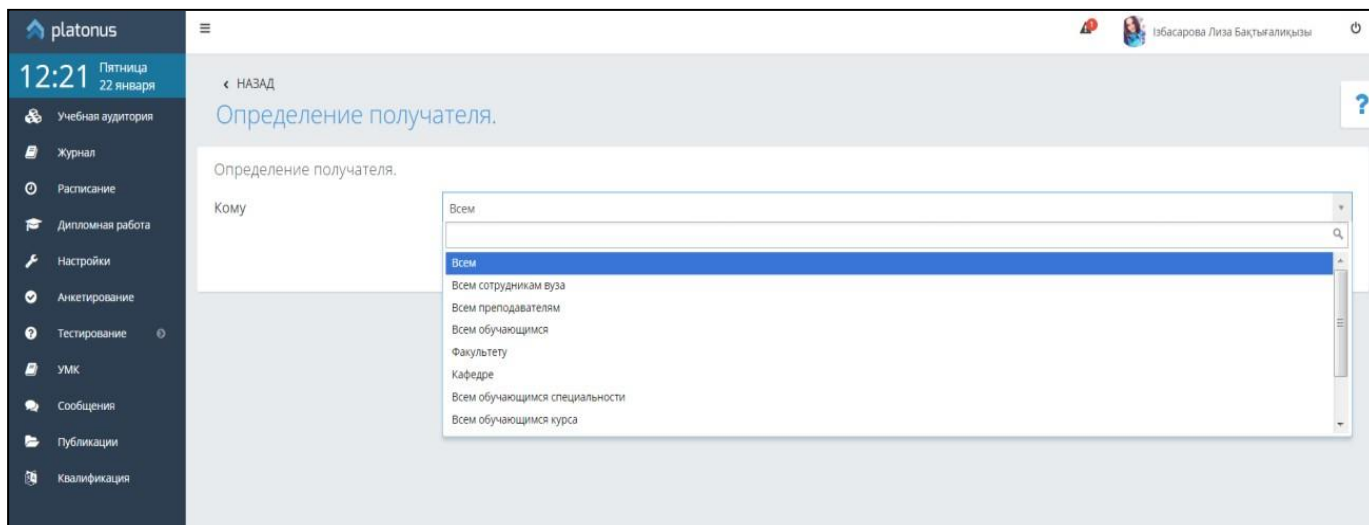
platonus

12:21 Пятница 22 января

Учебная аудитория
Журнал
Расписание
Дипломная работа
Настройки
Анкетирование
Тестирование
УМК
Сообщения
Публикации
Квалификация

≡

Ізбасарова Лиза Бақтығалиқызы

‹ НАЗАД

Определение получателя.

?

Определение получателя.

Кому

Всем

Всем
Всем сотрудникам вуза
Всем преподавателям
Всем обучающимся
Факультету
Кафедре
Всем обучающимся специальности
Всем обучающимся курса